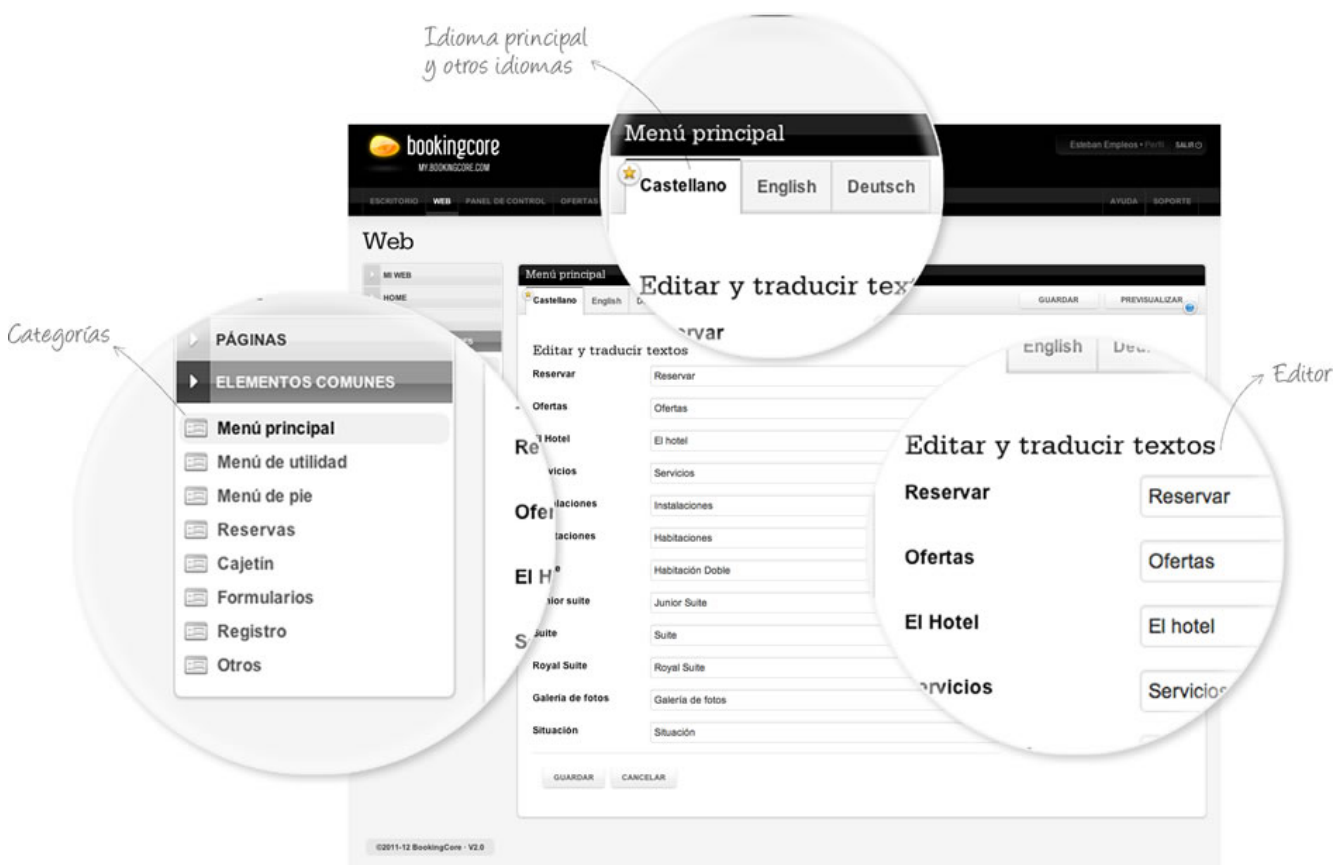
Idioma principal
y otros idiomas

bookingcore
MY.BOOKINGCORE.COM

Esteban Empleos • Perfil SALIR

ESCRITORIO WEB PANEL DE CONTROL OFERTAS

AYUDA SOPORTE

Menú principal

Castellano English Deutsch

Editar y traducir tex

Web

MI WEB
HOME

Menú principal
Castellano English D

GUARDAR PREVISUALIZAR

Categorías

PÁGINAS
ELEMENTOS COMUNES
Menú principal
Menú de utilidad
Menú de pie
Reservas
Cajetín
Formularios
Registro
Otros

Editar y traducir textos

| | |
|---|---|
| Reservar | Reservar |
| Ofertas | Ofertas |
| El Hotel | El hotel |
| Servicios | Servicios |
| Instalaciones | Instalaciones |
| Habitaciones | Habitaciones |
| Habitación Doble | Habitación Doble |
| Junior suite | Junior Suite |
| Suite | Suite |
| Royal Suite | Royal Suite |
| Galería de fotos | Galería de fotos |
| Situación | Situación |

GUARDAR CANCELAR

Editor

English Deu

Editar y traducir textos

| | |
|---|---|
| Reservar | Reservar |
| Ofertas | Ofertas |
| El Hotel | El hotel |
| ervicios | Servicios |

©2011-12 BookingCore · V2.0